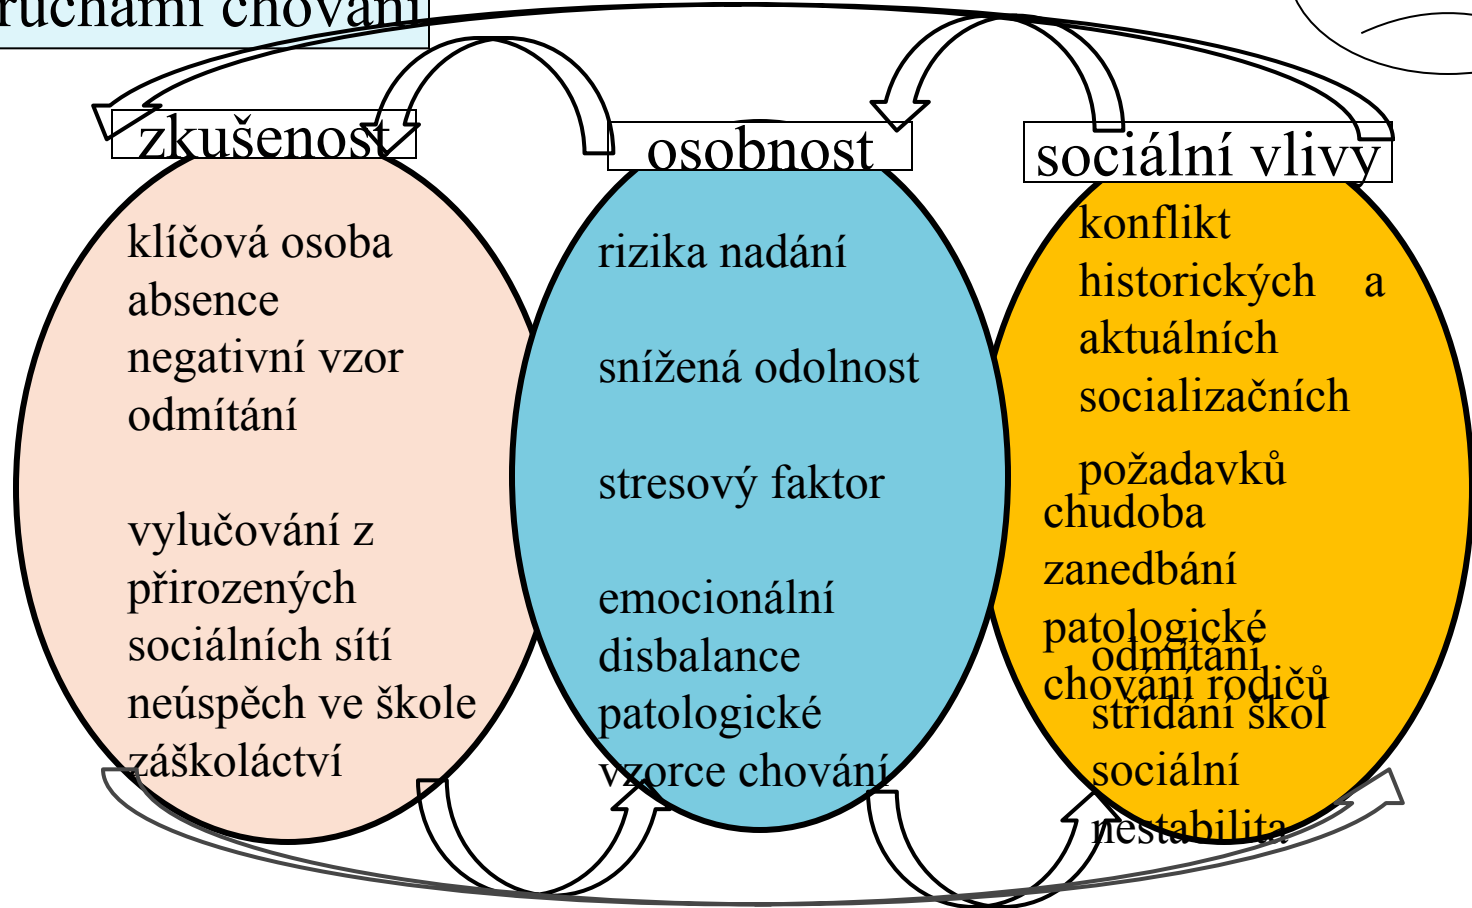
poruchami chování

zkušenost

klíčová osoba
absence
negativní vzor
odmítání

vylučování z přirozených sociálních sítí
neúspěch ve škole
záškoláctví

osobnost

rizika nadání

snížená odolnost

stresový faktor

emocionální disbalance
patologické vzorce chování

sociální vlivy

konflikt historických a aktuálních socializačních požadavků
chudoba
zanedbání
patologické chování rodičů
odmítání
střídání škol
sociální nestabilita